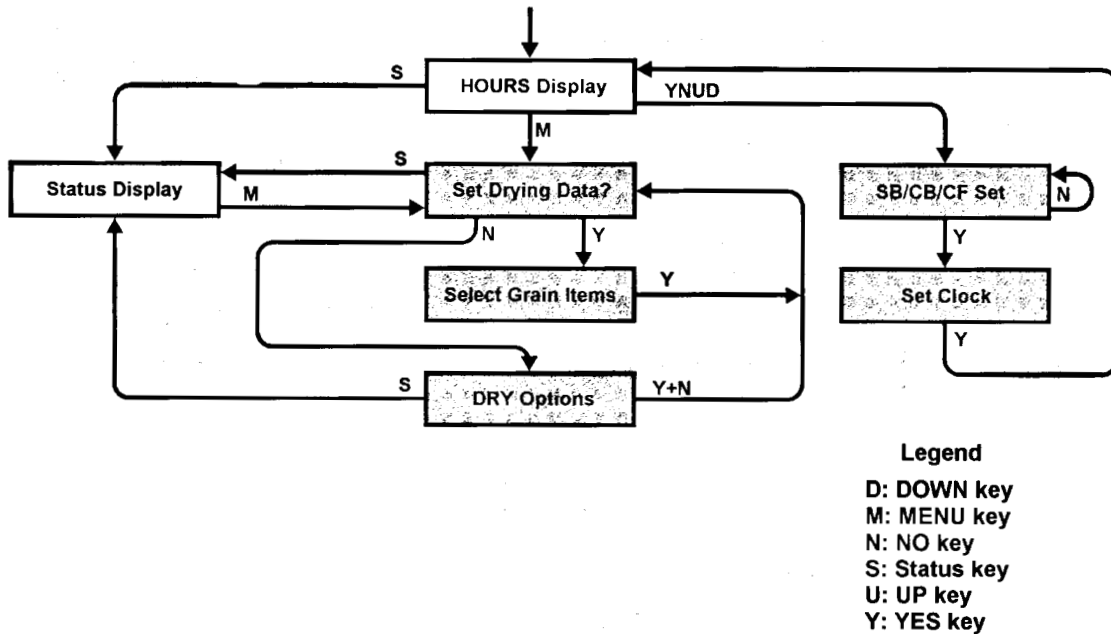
HOURS Display

S

YNUD

M

Status Display

S

Set Drying Data?

SB/CB/CF Set

N

M

N

Y

Y

Select Grain Items

Y

Set Clock

Y

S

DRY Options

Y+N

Legend
D: DOWN key
M: MENU key
N: NO key
S: Status key
U: UP key
Y: YES key